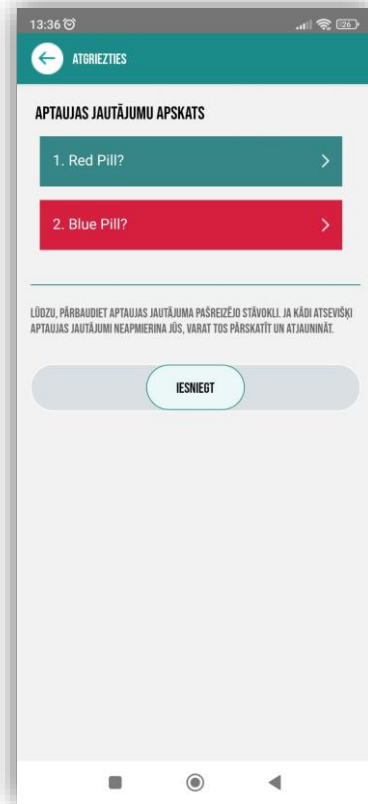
13:36

26

ATGRIEZTIES

APTAUJAS JAUTĀJUMU APSKATS

1. Red Pill?

2. Blue Pill?

LŪDZU, PĀRBAUDIET APTAUJAS JAUTĀJUMA PAŠREIZĒJO STĀVOKLI. JA KĀDI ATSEVIŠĶI APTAUJAS JAUTĀJUMI NEAPMIERINA JŪS, VARAT TOS PĀRSKATĪT UN ATJAUNINĀT.

IESNIEGT